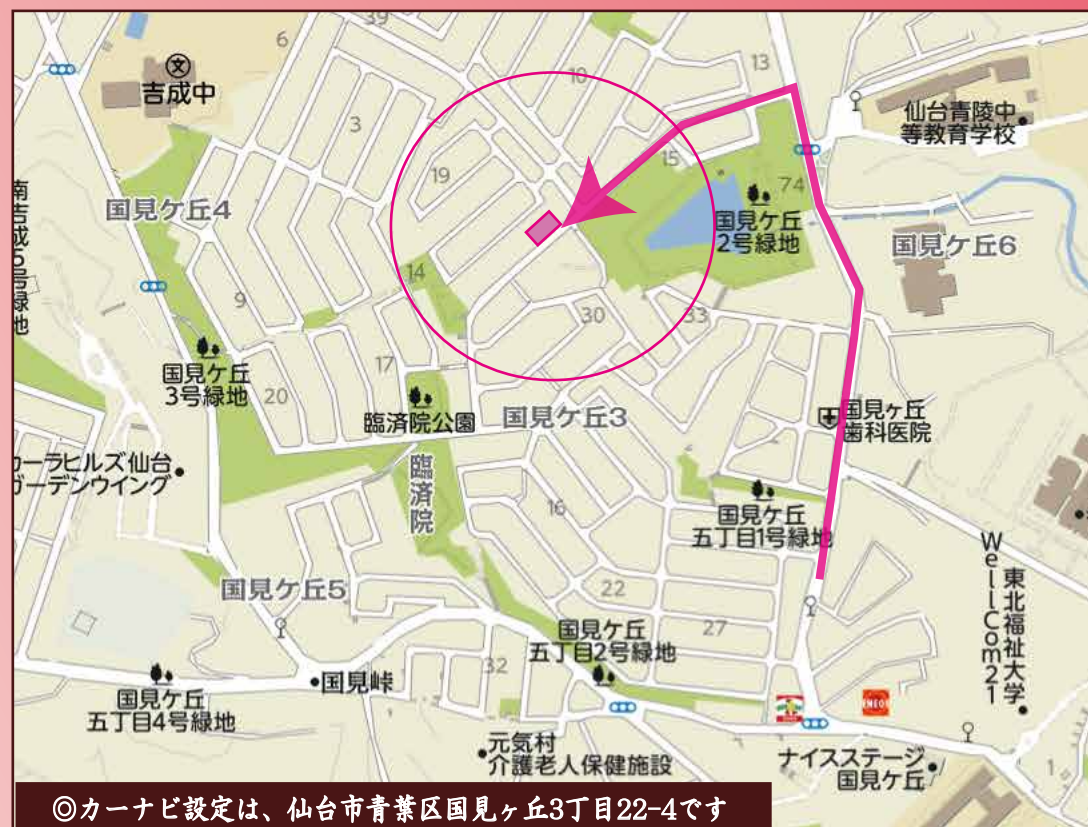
39
6
吉成中
10
13
仙台青陵中
等教育学校
3
19
15
74
南吉成5号線
国見ケ丘4
国見ケ丘
2号緑地
国見ケ丘6
14
9
30
33
17
国見ケ丘
3号緑地
20
臨済院公園
国見ケ丘3
国見ケ丘
歯科医院
ーラヒルズ仙台
ガーデンウイング
臨済院
16
国見ケ丘
五丁目1号緑地
WellCom21
東北福祉大学
国見ケ丘5
22
27
国見ケ丘
五丁目2号緑地
32
国見ケ丘
五丁目4号緑地
国見峠
元気村
介護老人保健施設
ナイスステージ
国見ケ丘
1
◎カーナビ設定は、仙台市青葉区国見ヶ丘3丁目22-4です